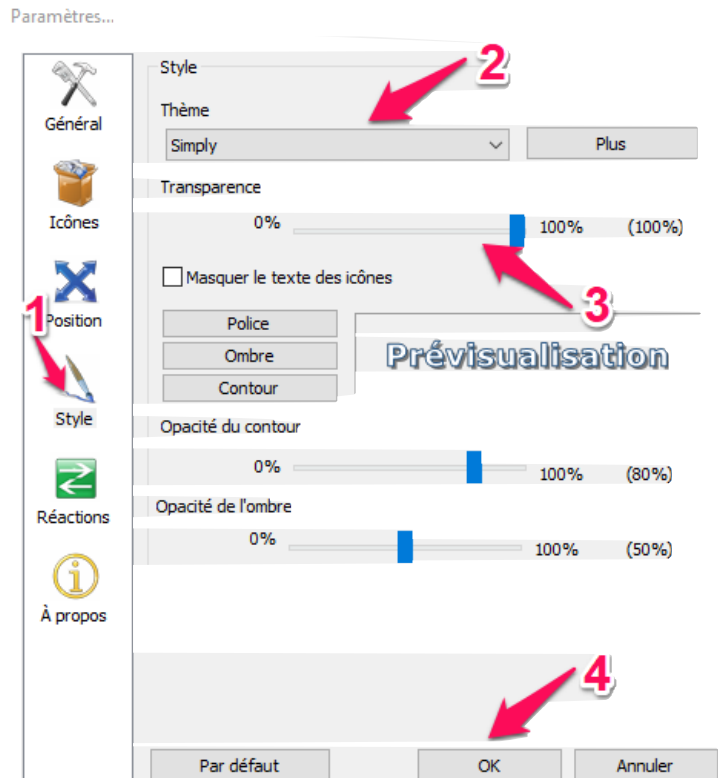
Paramètres...

Général

Icônes

Position

Style

Réactions

À propos

1

Style

Thème

2

Simply

Plus

Transparence

0%

100%

(100%)

Masquer le texte des icônes

3

Police

Ombre

Contour

Prévisualisation

Opacité du contour

0%

100%

(80%)

Opacité de l'ombre

0%

100%

(50%)

4

Par défaut

OK

Annuler